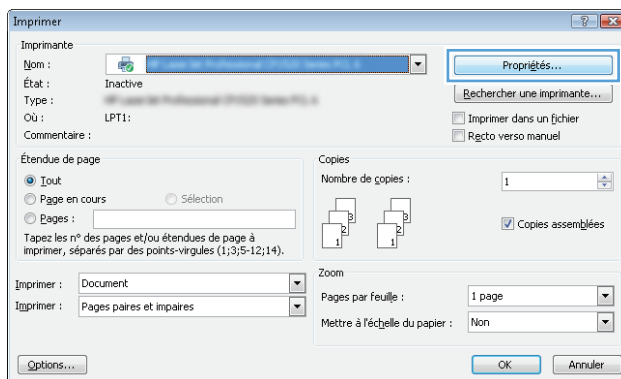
Imprimer

Imprimante

Nom : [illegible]

État : Inactive

Type : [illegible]

Où : LPT1:

Commentaire :

Propriétés...

Rechercher une imprimante...

Imprimer dans un fichier

Recto verso manuel

Étendue de page

Tout

Page en cours

Sélection

Pages :

Tapez les n° des pages et/ou étendues de page à imprimer, séparés par des points-virgules (1;3;5-12;14).

Copies

Nombre de copies : 1

Copies assemblées

Imprimer : Document

Imprimer : Pages paires et impaires

Zoom

Pages par feuille : 1 page

Mettre à l'échelle du papier : Non

Options...

OK

Annuler